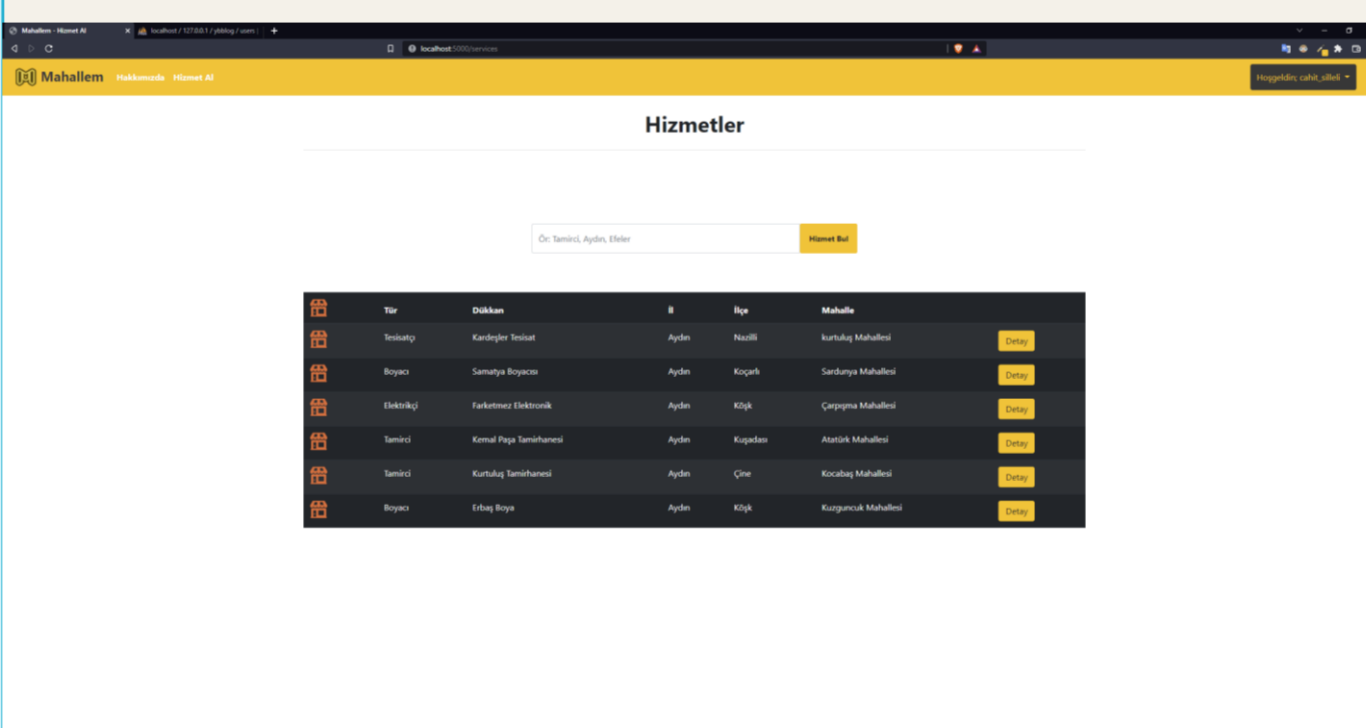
Mahallem - Hizmet Al
localhost / 127.0.0.1 / ybblog / users

localhost:5000/services

Mahallem Hakkımızda Hizmet Al

Hoşgeldin; cahit_silleli

Hizmetler

Ör: Tamirci, Aydın, Efeler

Hizmet Bul

| | Tür | Dükkan | İl | İlçe | Mahalle | |
|---|---|---|---|---|---|---|
| | Tesisatçı | Kardeşler Tesisat | Aydın | Nazilli | kurtuluş Mahallesi | Detay |
| | Boyacı | Samatya Boyacısı | Aydın | Koçarlı | Sardunya Mahallesi | Detay |
| | Elektrikçi | Farketmez Elektronik | Aydın | Köşk | Çarpışma Mahallesi | Detay |
| | Tamirci | Kemal Paşa Tamirhanesi | Aydın | Kuşadası | Atatürk Mahallesi | Detay |
| | Tamirci | Kurtuluş Tamirhanesi | Aydın | Çine | Kocabaş Mahallesi | Detay |
| | Boyacı | Erbaş Boya | Aydın | Köşk | Kuzguncuk Mahallesi | Detay |